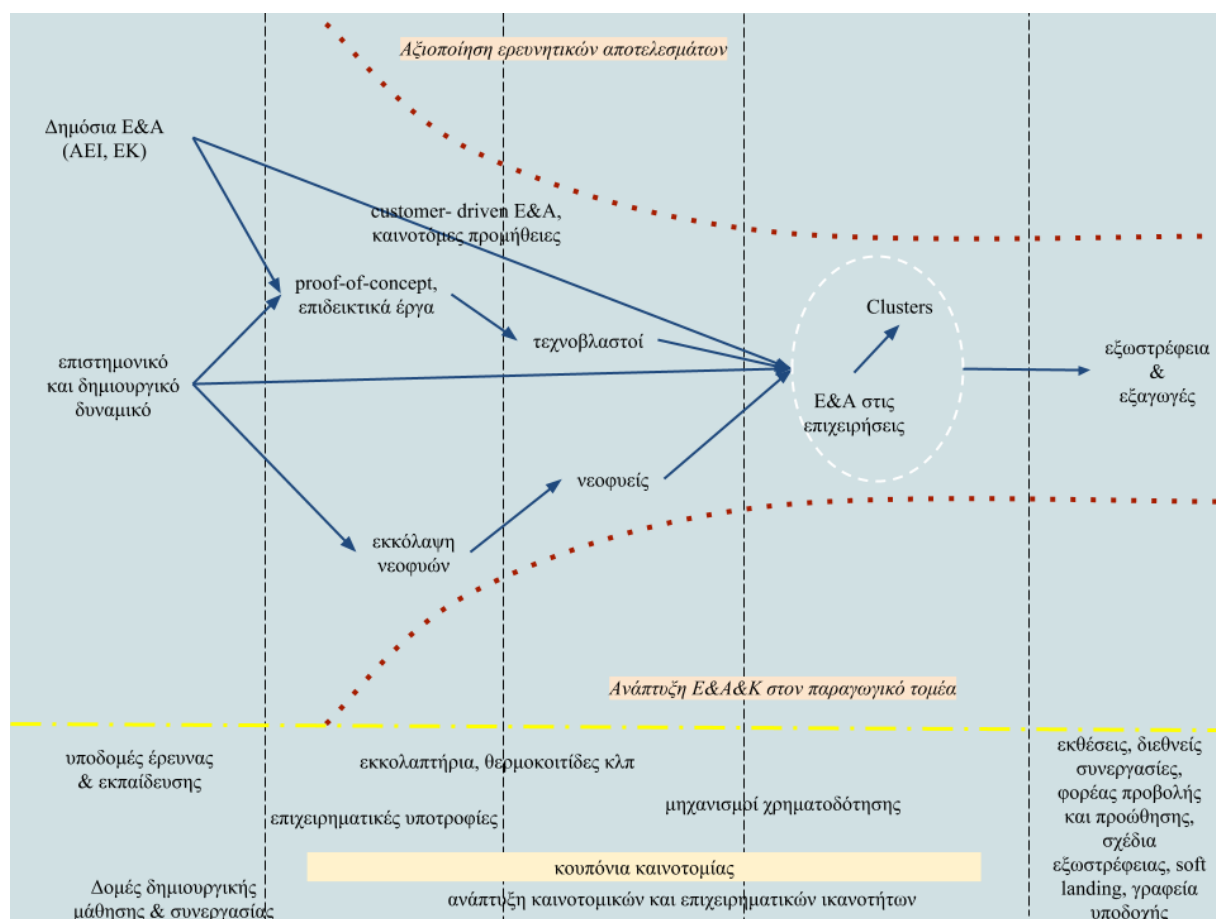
Αξιοποίηση ερευνητικών αποτελεσμάτων

Δημόσια Ε&Α (ΑΕΙ, ΕΚ)

customer- driven Ε&Α, καινοτόμες προμήθειες

proof-of-concept, επιδεικτικά έργα

τεχνοβλαστοί

Clusters

επιστημονικό και δημιουργικό δυναμικό

Ε&Α στις επιχειρήσεις

εξωστρέφεια & εξαγωγές

νεοφυείς

εκκόλαψη νεοφυών

Ανάπτυξη Ε&Α&Κ στον παραγωγικό τομέα

υποδομές έρευνας & εκπαίδευσης

εκκολαπτήρια, θερμοκοιτίδες κλπ

επιχειρηματικές υποτροφίες

μηχανισμοί χρηματοδότησης

εκθέσεις, διεθνείς συνεργασίες, φορέας προβολής και προώθησης, σχέδια εξωστρέφειας, soft landing, γραφεία υποδοχής

κουπόνια καινοτομίας

Δομές δημιουργικής μάθησης & συνεργασίας

ανάπτυξη καινοτομικών και επιχειρηματικών ικανοτήτων